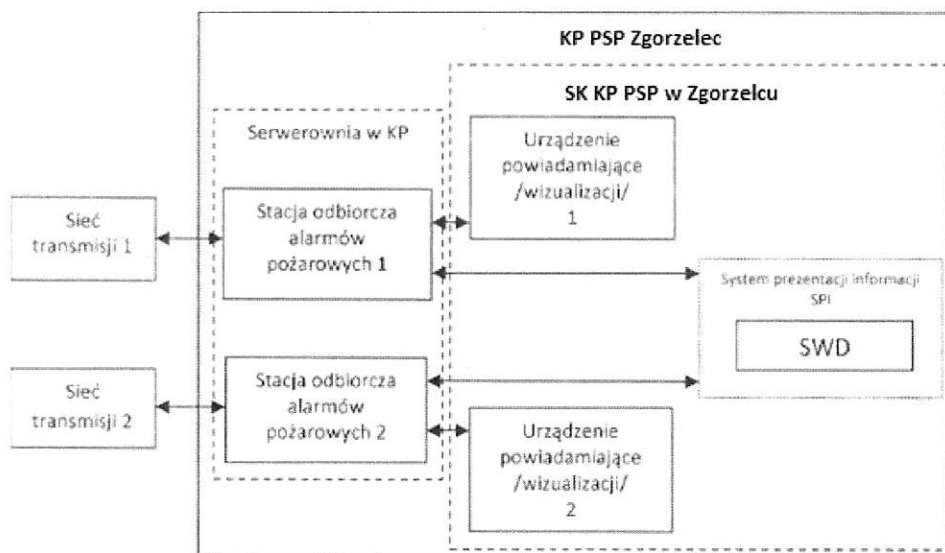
KP PSP Zgorzelec

SK KP PSP w Zgorzelcu

Serwerownia w KP

Sieć transmisji 1

Stacja odbiorcza alarmów pożarowych 1

Urządzenie powiadamiające /wizualizacji/ 1

System prezentacji informacji SPI

SWD

Sieć transmisji 2

Stacja odbiorcza alarmów pożarowych 2

Urządzenie powiadamiające /wizualizacji/ 2